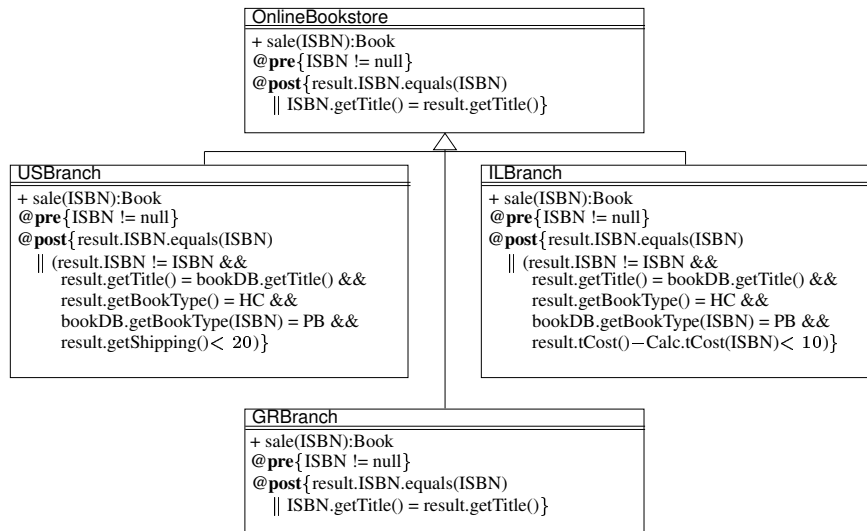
OnlineBookstore

+ sale(ISBN):Book
@**pre**{ISBN != null}
@**post**{result.ISBN.equals(ISBN)
|| ISBN.getTitle() = result.getTitle()}

USBranch

+ sale(ISBN):Book
@**pre**{ISBN != null}
@**post**{result.ISBN.equals(ISBN)
|| (result.ISBN != ISBN &&
result.getTitle() = bookDB.getTitle() &&
result.getBookType() = HC &&
bookDB.getBookType(ISBN) = PB &&
result.getShipping()$< 20$)}

ILBranch

+ sale(ISBN):Book
@**pre**{ISBN != null}
@**post**{result.ISBN.equals(ISBN)
|| (result.ISBN != ISBN &&
result.getTitle() = bookDB.getTitle() &&
result.getBookType() = HC &&
bookDB.getBookType(ISBN) = PB &&
result.tCost()$-$Calc.tCost(ISBN)$< 10$)}

GRBranch

+ sale(ISBN):Book
@**pre**{ISBN != null}
@**post**{result.ISBN.equals(ISBN)
|| ISBN.getTitle() = result.getTitle()}